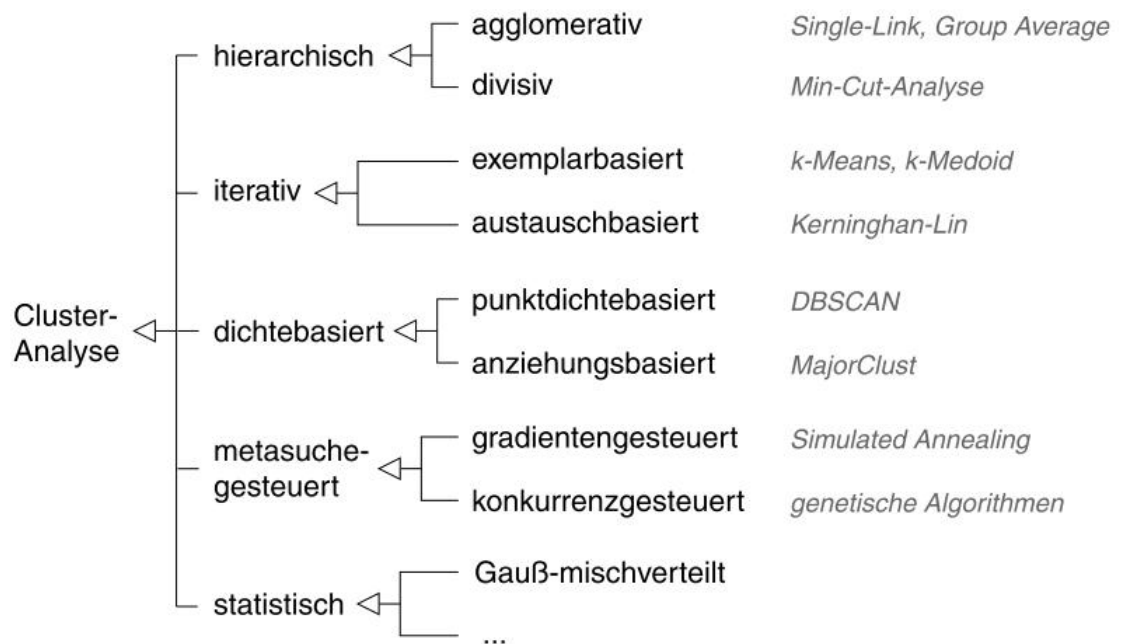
Cluster-Analyse

hierarchisch
agglomerativ — Single-Link, Group Average
divisiv — Min-Cut-Analyse

iterativ
exemplarbasiert — k-Means, k-Medoid
austauschbasiert — Kerninghan-Lin

dichtebasiert
punktdichtebasiert — DBSCAN
anziehungsbasiert — MajorClust

metasuche-gesteuert
gradientengesteuert — Simulated Annealing
konkurrenzgesteuert — genetische Algorithmen

statistisch
Gauß-mischverteilt
...